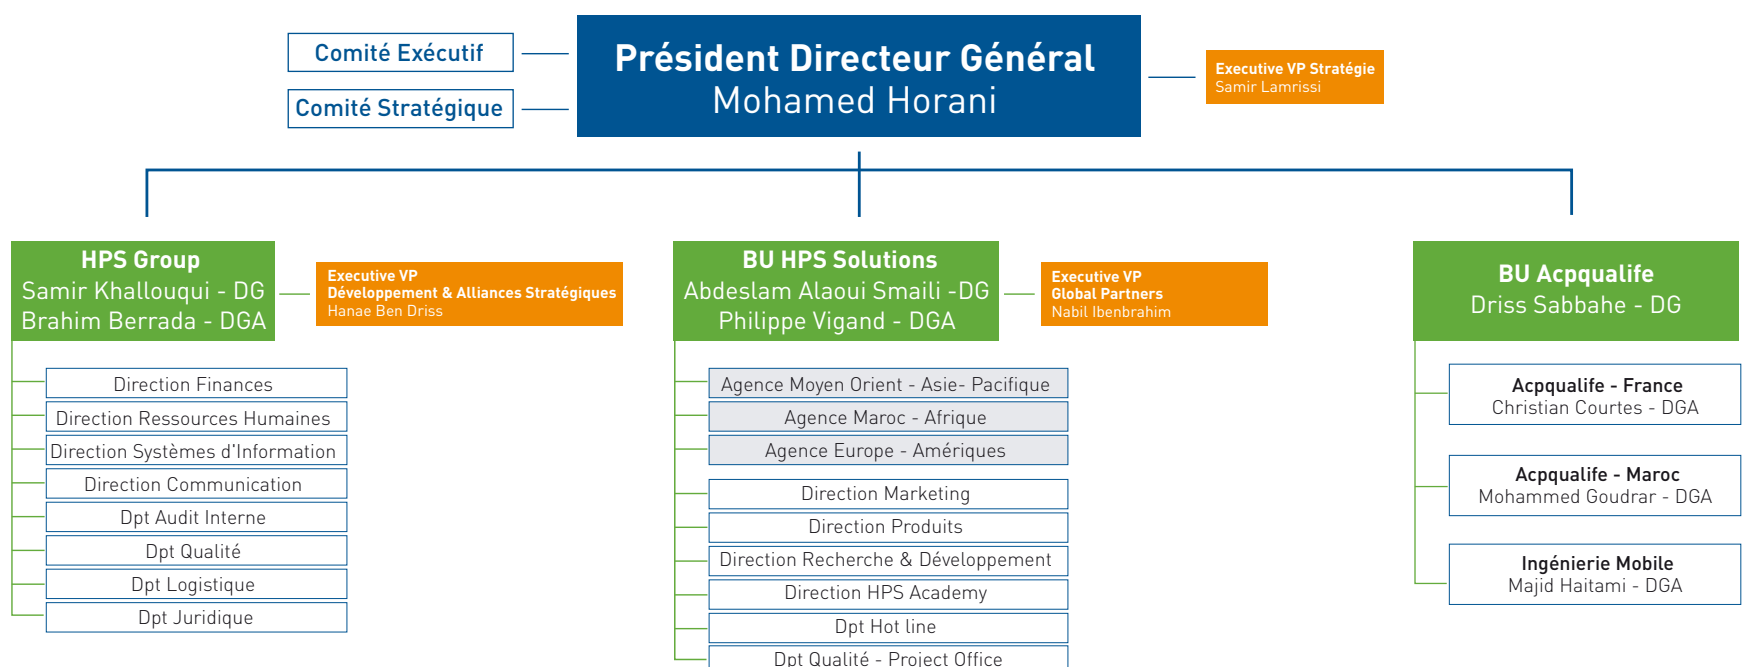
Comité Exécutif

Comité Stratégique

Président Directeur Général
Mohamed Horani

Executive VP Stratégie
Samir Lamrissi

HPS Group
Samir Khallouqui - DG
Brahim Berrada - DGA

Executive VP
Développement & Alliances Stratégiques
Hanae Ben Driss

Direction Finances
Direction Ressources Humaines
Direction Systèmes d'Information
Direction Communication
Dpt Audit Interne
Dpt Qualité
Dpt Logistique
Dpt Juridique

BU HPS Solutions
Abdeslam Alaoui Smaili -DG
Philippe Vigand - DGA

Executive VP
Global Partners
Nabil Ibenbrahim

Agence Moyen Orient - Asie- Pacifique
Agence Maroc - Afrique
Agence Europe - Amériques
Direction Marketing
Direction Produits
Direction Recherche & Développement
Direction HPS Academy
Dpt Hot line
Dpt Qualité - Project Office

BU Acpqualife
Driss Sabbahe - DG

Acpqualife - France
Christian Courtes - DGA

Acpqualife - Maroc
Mohammed Goudrar - DGA

Ingénierie Mobile
Majid Haitami - DGA